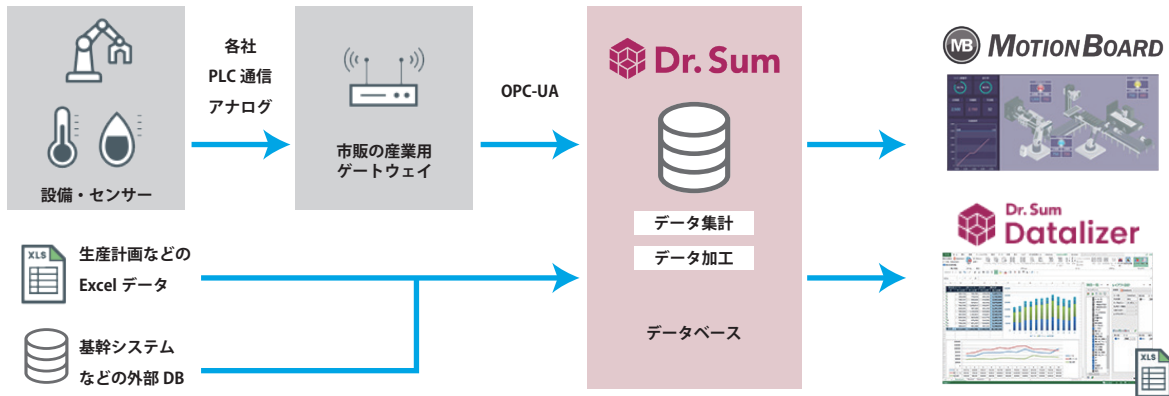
設備・センサー

各社
PLC 通信
アナログ

市販の産業用
ゲートウェイ

OPC-UA

Dr. Sum

データ集計

データ加工

データベース

XLS

生産計画などの
Excel データ

基幹システム
などの外部 DB

MB MotionBoard

Dr. Sum
Datalizer

XLS